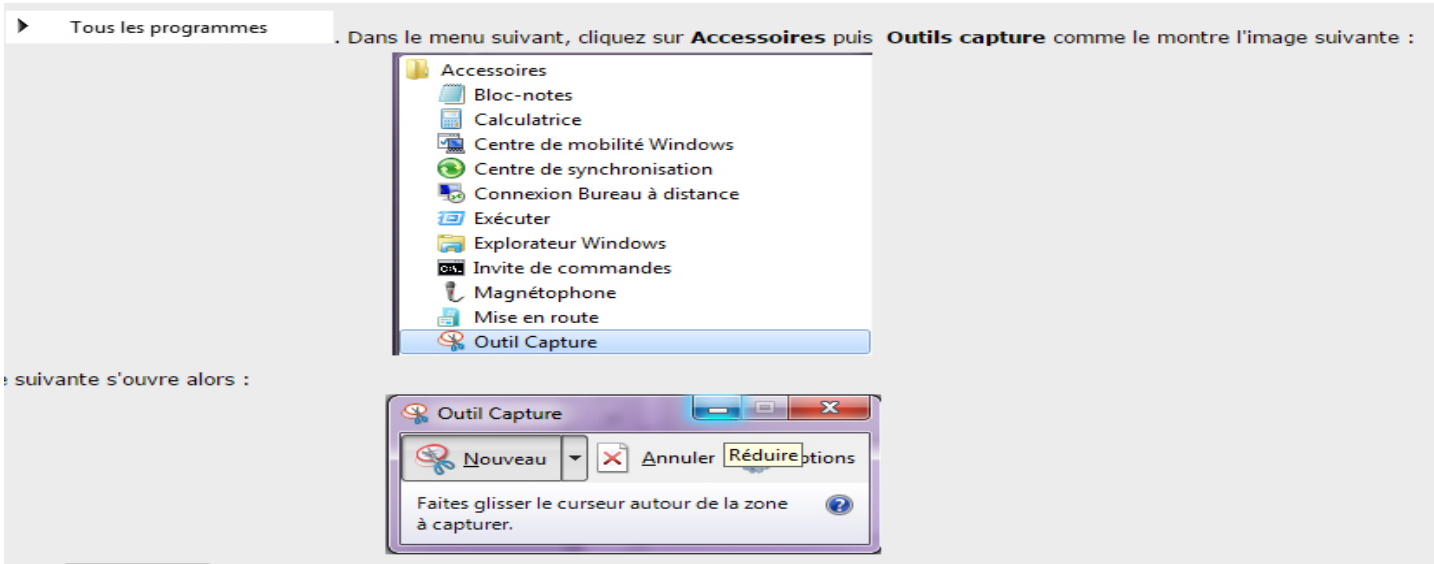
Tous les programmes . Dans le menu suivant, cliquez sur **Accessoires** puis **Outils capture** comme le montre l'image suivante :

Accessoires
Bloc-notes
Calculatrice
Centre de mobilité Windows
Centre de synchronisation
Connexion Bureau à distance
Exécuter
Explorateur Windows
Invite de commandes
Magnétophone
Mise en route
Outil Capture

e suivante s'ouvre alors :

Outil Capture
Nouveau
Annuler
Réduire
ptions
Faites glisser le curseur autour de la zone à capturer.